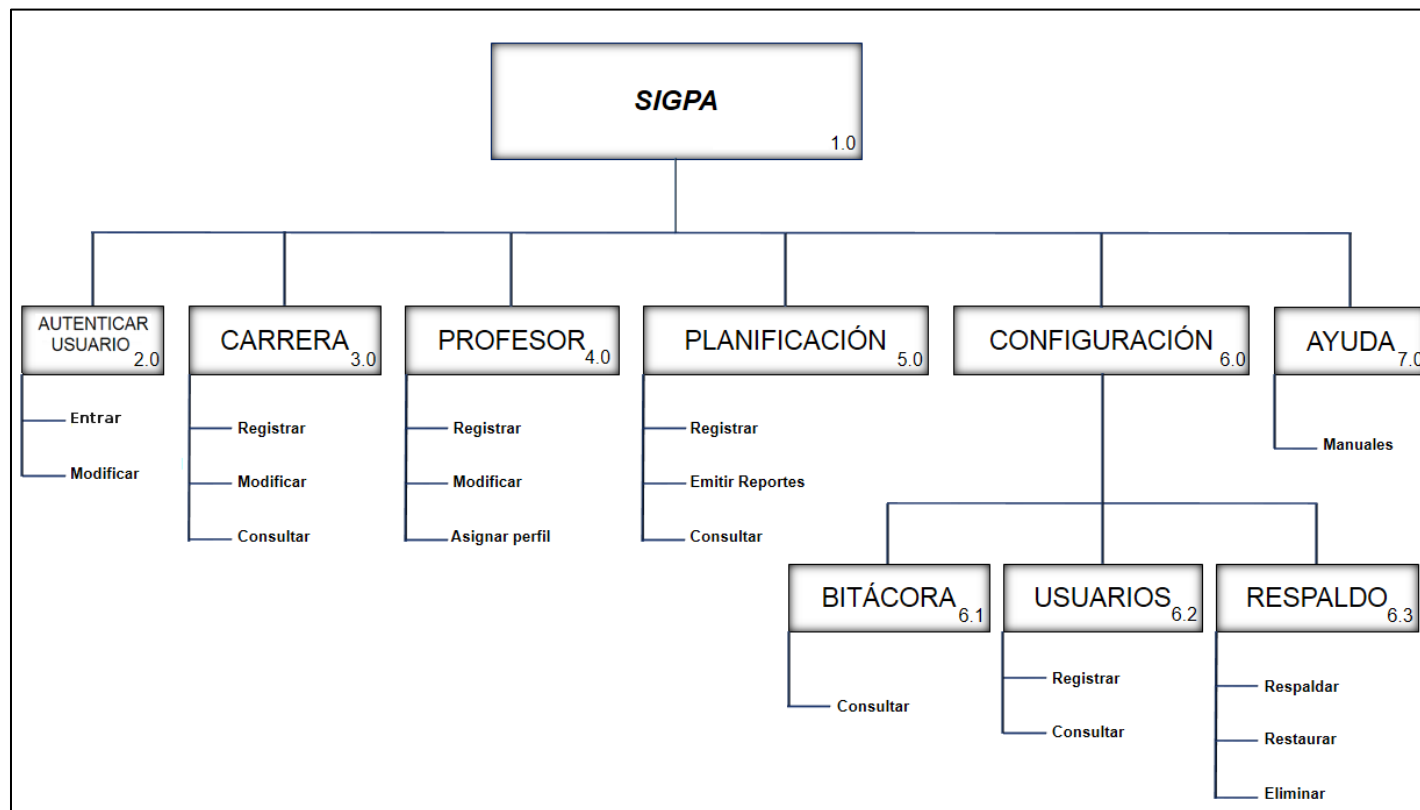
SIGPA
1.0

AUTENTICAR USUARIO 2.0
Entrar
Modificar

CARRERA 3.0
Registrar
Modificar
Consultar

PROFESOR 4.0
Registrar
Modificar
Asignar perfil

PLANIFICACIÓN 5.0
Registrar
Emitir Reportes
Consultar

CONFIGURACIÓN 6.0

BITÁCORA 6.1
Consultar

USUARIOS 6.2
Registrar
Consultar

RESPALDO 6.3
Respaldar
Restaurar
Eliminar

AYUDA 7.0
Manuales